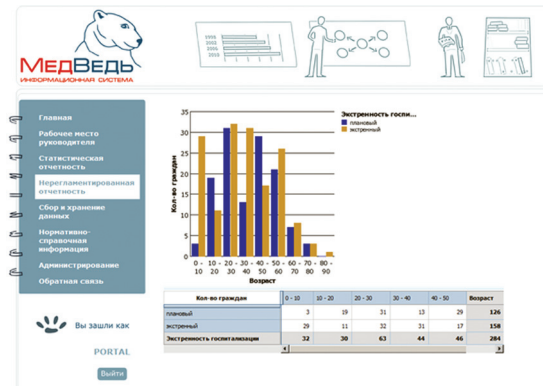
МедВедь
ИНФОРМАЦИОННАЯ СИСТЕМА

1998
2003
2010

Главная
Рабочее место руководителя
Статистическая отчетность
Нерегламентированная отчетность
Сбор и хранение данных
Нормативно-справочная информация
Администрирование
Обратная связь

Вы зашли как
PORTAL
Выйти

Экстренность госпи...
плановый
экстренный

Кол-во граждан
35
30
25
20
15
10
5
0
0 - 10
10 - 20
20 - 30
30 - 40
40 - 50
50 - 60
60 - 70
70 - 80
80 - 90
Возраст

| Кол-во граждан | 0 - 10 | 10 - 20 | 20 - 30 | 30 - 40 | 40 - 50 | Возраст |
|---|---|---|---|---|---|---|
| плановый | 3 | 19 | 31 | 13 | 29 | 126 |
| экстренный | 29 | 11 | 32 | 31 | 17 | 158 |
| Экстренность госпитализации | 32 | 30 | 63 | 44 | 46 | 284 |